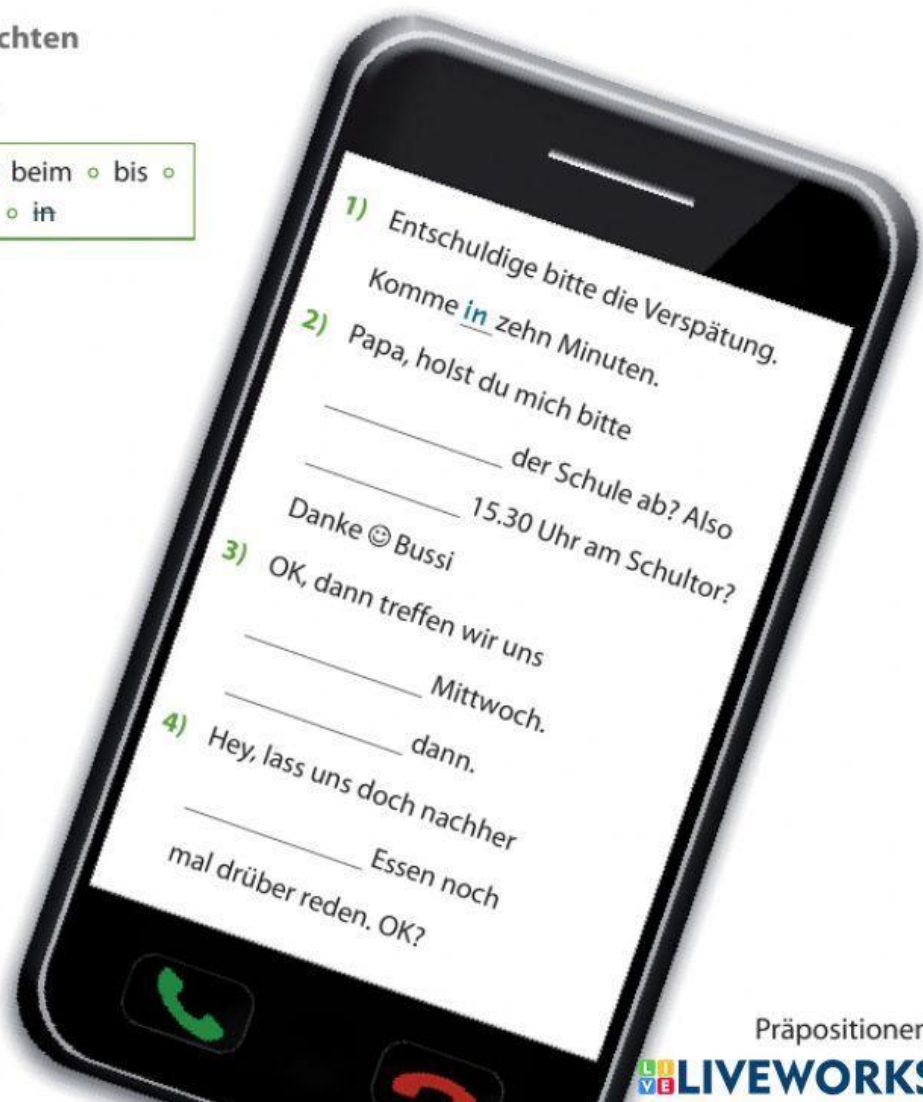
chten

beim ◦ bis ◦ ◦ ~~in~~

1) Entschuldige bitte die Verspätung. Komme in zehn Minuten.

2) Papa, holst du mich bitte ________ der Schule ab? Also ________ 15.30 Uhr am Schultor? Danke ☺ Bussi

3) OK, dann treffen wir uns ________ Mittwoch. ________ dann.

4) Hey, lass uns doch nachher ________ Essen noch mal drüber reden. OK?

Präpositionen
LIVEWORKS